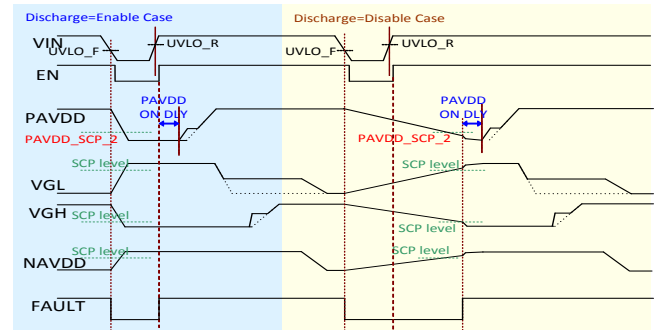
Discharge=Enable Case

Discharge=Disable Case

VIN

UVLO_F

UVLO_R

UVLO_F

UVLO_R

EN

PAVDD

PAVDD ON DLY

PAVDD ON DLY

PAVDD_SCP_2

PAVDD_SCP_2

SCP level

SCP level

VGL

VGH

SCP level

SCP level

SCP level

SCP level

NAVDD

FAULT